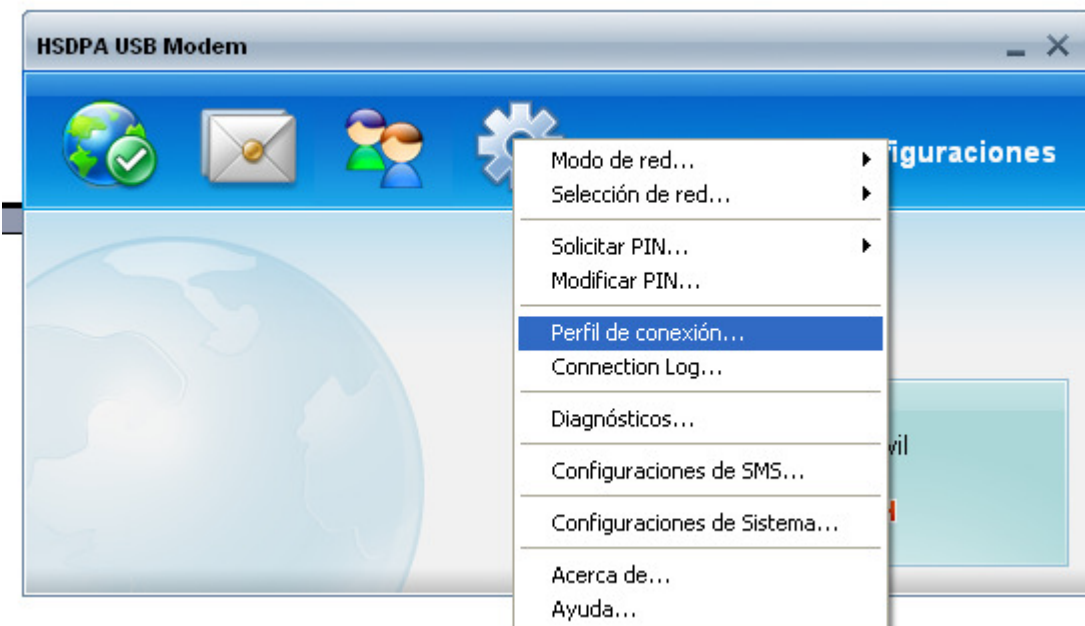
HSDPA USB Modem

figuraciones

Modo de red...
Selección de red...

Solicitar PIN...
Modificar PIN...

Perfil de conexión...
Connection Log...

Diagnósticos...

Configuraciones de SMS...

Configuraciones de Sistema...

Acerca de...
Ayuda...

vil